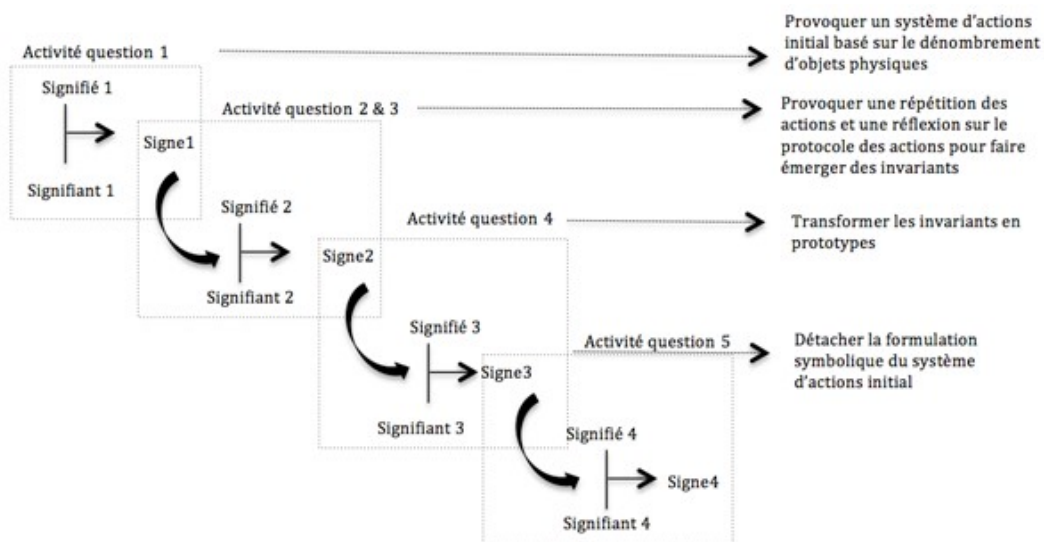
Activité question 1

Provoquer un système d'actions initial basé sur le dénombrement d'objets physiques

Signifié 1

Signifiant 1

Activité question 2 & 3

Provoquer une répétition des actions et une réflexion sur le protocole des actions pour faire émerger des invariants

Signe1

Signifié 2

Signifiant 2

Activité question 4

Transformer les invariants en prototypes

Signe2

Signifié 3

Signifiant 3

Activité question 5

Détacher la formulation symbolique du système d'actions initial

Signe3

Signifié 4

Signifiant 4

Signe4